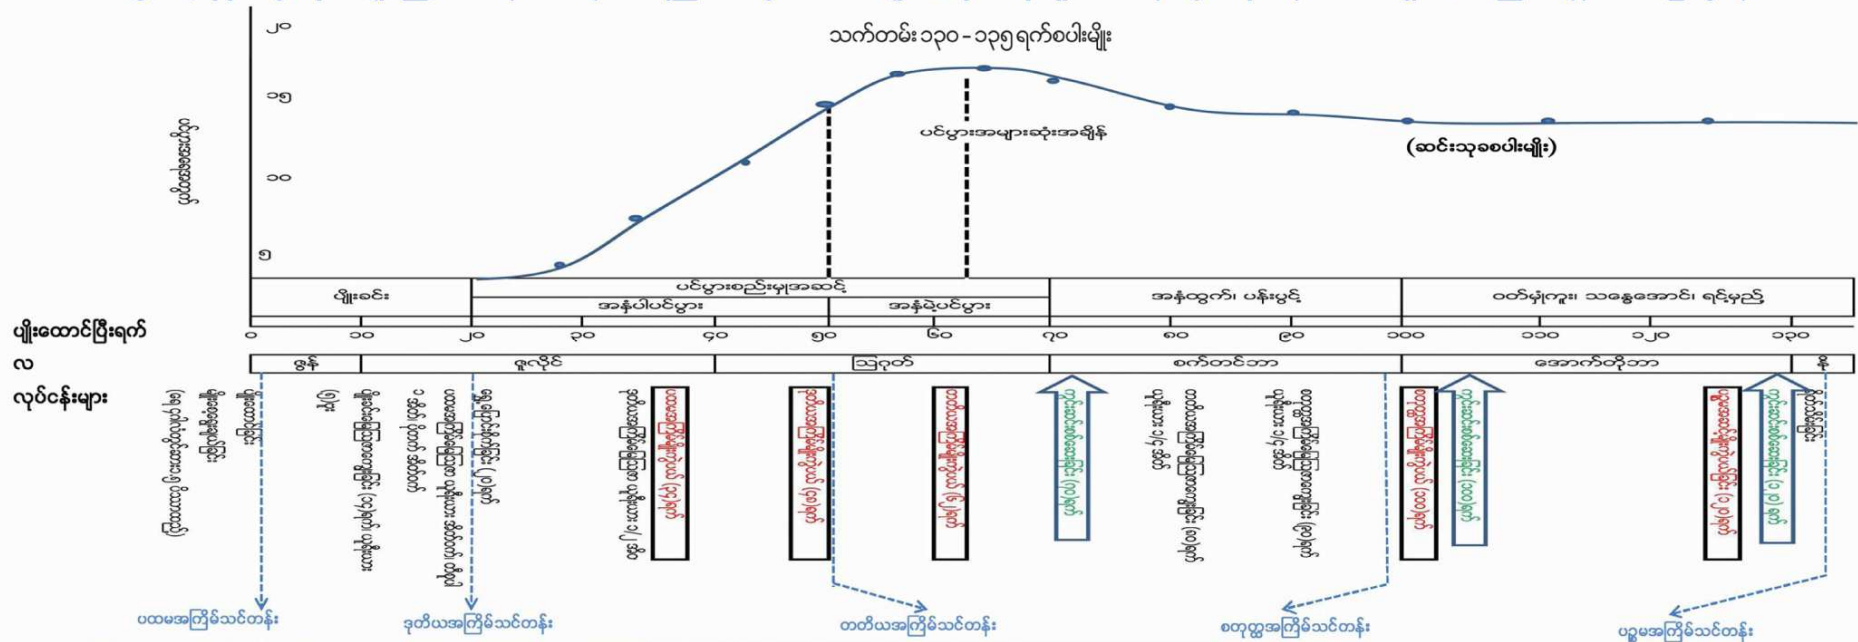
သက်တမ်း ၁၃၀ - ၁၃၅ ရက်စပါးမျိုး

၂၀
၁၅
၁၀
၅

ပင်မွှားအများဆုံးအချိန်

(ဆင်းသုခစပါးမျိုး)

| မျိုးခင်း | ပင်မွှားစည်းမှုအဆင့် | | အနံ့ထွက်၊ ပန်းပွင့် | ဝတ်မှုံကူး၊ သန္ဓေအောင်၊ ရင့်မှည့် |
|---|---|---|---|---|
| | အနံ့ပါပင်မွှား | အနံ့မဲ့ပင်မွှား | | |

မျိုးထောင်ပြီးရက်

၀ ၁၀ ၂၀ ၃၀ ၄၀ ၅၀ ၆၀ ၇၀ ၈၀ ၉၀ ၁၀၀ ၁၁၀ ၁၂၀ ၁၃၀

လ

| ဇွန် | ဇူလိုင် | ဩဂုတ် | စက်တင်ဘာ | အောက်တိုဘာ | နို |
|---|---|---|---|---|---|

လုပ်ငန်းများ

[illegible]

ပထမအကြိမ်သင်တန်း

ဒုတိယအကြိမ်သင်တန်း

တတိယအကြိမ်သင်တန်း

စတုတ္ထအကြိမ်သင်တန်း

ပဉ္စမအကြိမ်သင်တန်း